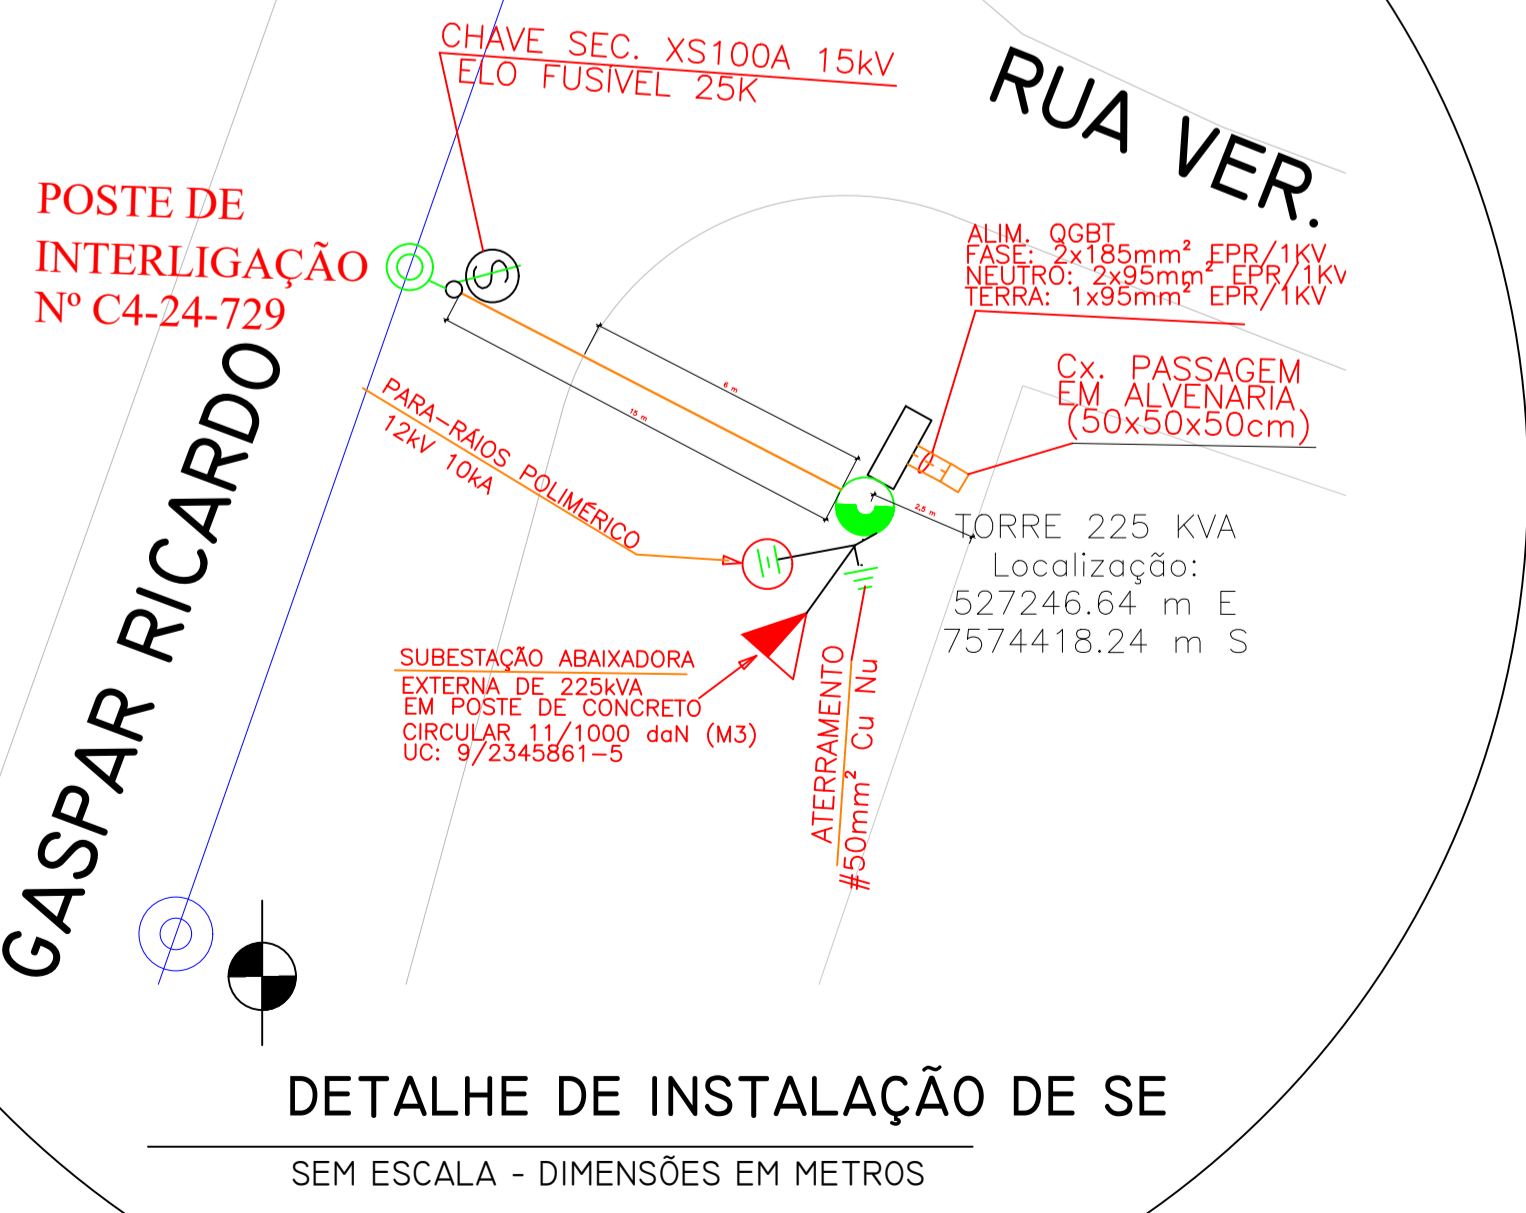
CHAVE SEC. XS100A 15kV
ELO FUSÍVEL 25K

RUA VER.

POSTE DE INTERLIGAÇÃO Nº C4-24-729

ALIM. QGBT
FASE: 2x185mm² EPR/1KV
NEUTRO: 2x95mm² EPR/1KV
TERRA: 1x95mm² EPR/1KV

Cx. PASSAGEM
EM ALVENARIA
(50x50x50cm)

6 m
15 m
2,5 m

PARA-RÁIOS POLIMÉRICO
12kV 10kA

TORRE 225 KVA
Localização:
527246.64 m E
7574418.24 m S

GASPAR RICARDO

SUBESTAÇÃO ABAIXADORA
EXTERNA DE 225kVA
EM POSTE DE CONCRETO
CIRCULAR 11/1000 daN (M3)
UC: 9/2345861-5

ATERRAMENTO
#50mm² Cu Nu

DETALHE DE INSTALAÇÃO DE SE
SEM ESCALA - DIMENSÕES EM METROS